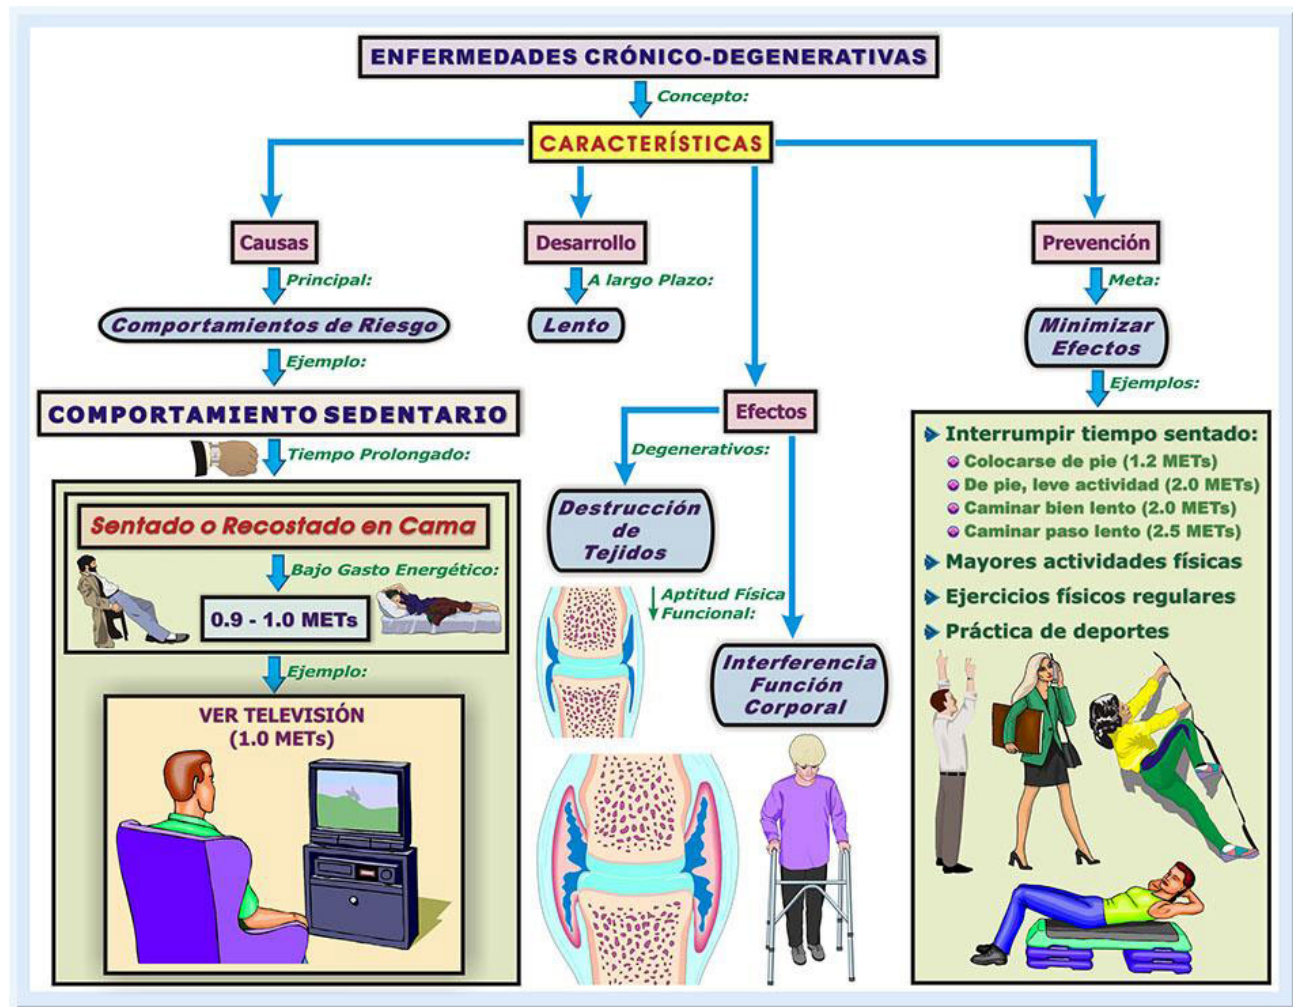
ENFERMEDADES CRÓNICO-DEGENERATIVAS

Concepto:

CARACTERÍSTICAS

Causas

Principal:

Comportamientos de Riesgo

Ejemplo:

COMPORTAMIENTO SEDENTARIO

Tiempo Prolongado:

Sentado o Recostado en Cama

Bajo Gasto Energético:

0.9 - 1.0 METs

Ejemplo:

VER TELEVISIÓN
(1.0 METs)

Desarrollo

A largo Plazo:

Lento

Efectos

Degenerativos:

Destrucción de Tejidos

Aptitud Física Funcional:

Interferencia Función Corporal

Prevención

Meta:

Minimizar Efectos

Ejemplos:

Interrumpir tiempo sentado:
Colocarse de pie (1.2 METs)
De pie, leve actividad (2.0 METs)
Caminar bien lento (2.0 METs)
Caminar paso lento (2.5 METs)

Mayores actividades físicas

Ejercicios físicos regulares

Práctica de deportes